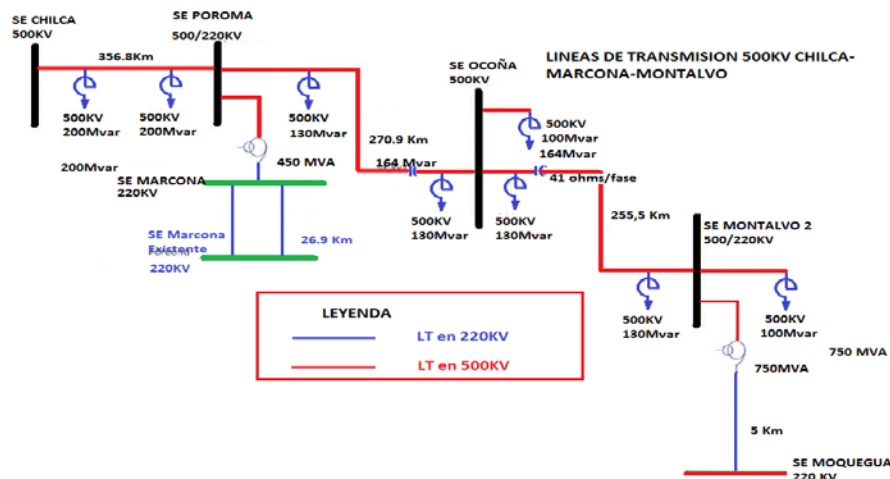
SE CHILCA
500KV

SE POROMA
500/220KV

356.8Km

LINEAS DE TRANSMISION 500KV CHILCA-MARCONA-MONTALVO

SE OCOÑA
500KV

500KV
200Mvar

500KV
200Mvar

500KV
130Mvar

500KV
100Mvar

164Mvar

270.9 Km

164 Mvar

200Mvar

450 MVA

41 ohms/fase

SE MARCONA
220KV

500KV
130Mvar

500KV
130Mvar

255,5 Km

SE MONTALVO 2
500/220KV

SE Marcona
Existente
Poroma
220KV

26.9 Km

LEYENDA

LT en 220KV

LT en 500KV

500KV
130Mvar

500KV
100Mvar

750 MVA

750MVA

5 Km

SE MOQUEGUA
220 KV